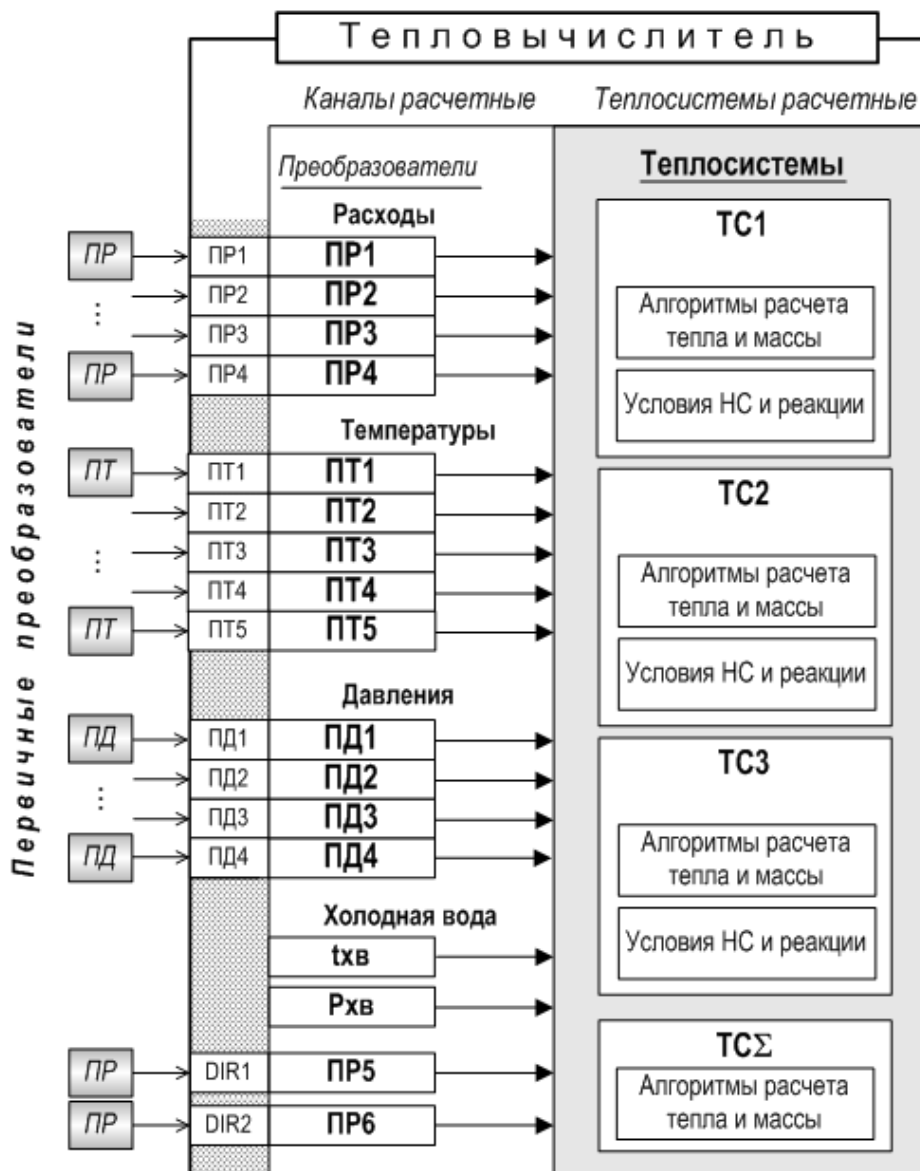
Тепловычислитель

Каналы расчетные

Теплосистемы расчетные

Преобразователи

Теплосистемы

Первичные преобразователи

Расходы

ПР
ПР1
ПР1
ПР2
ПР2
ⁱ
ПР3
ПР3
ПР
ПР4
ПР4

Температуры

ПТ
ПТ1
ПТ1
ПТ2
ПТ2
ПТ3
ПТ3
ПТ4
ПТ4
ПТ
ПТ5
ПТ5

Давления

ПД
ПД1
ПД1
ПД2
ПД2
ПД3
ПД3
ПД
ПД4
ПД4

Холодная вода

tхв

Рхв

ПР
DIR1
ПР5

ПР
DIR2
ПР6

ТС1

Алгоритмы расчета тепла и массы

Условия НС и реакции

ТС2

Алгоритмы расчета тепла и массы

Условия НС и реакции

ТС3

Алгоритмы расчета тепла и массы

Условия НС и реакции

ТС$\Sigma$

Алгоритмы расчета тепла и массы